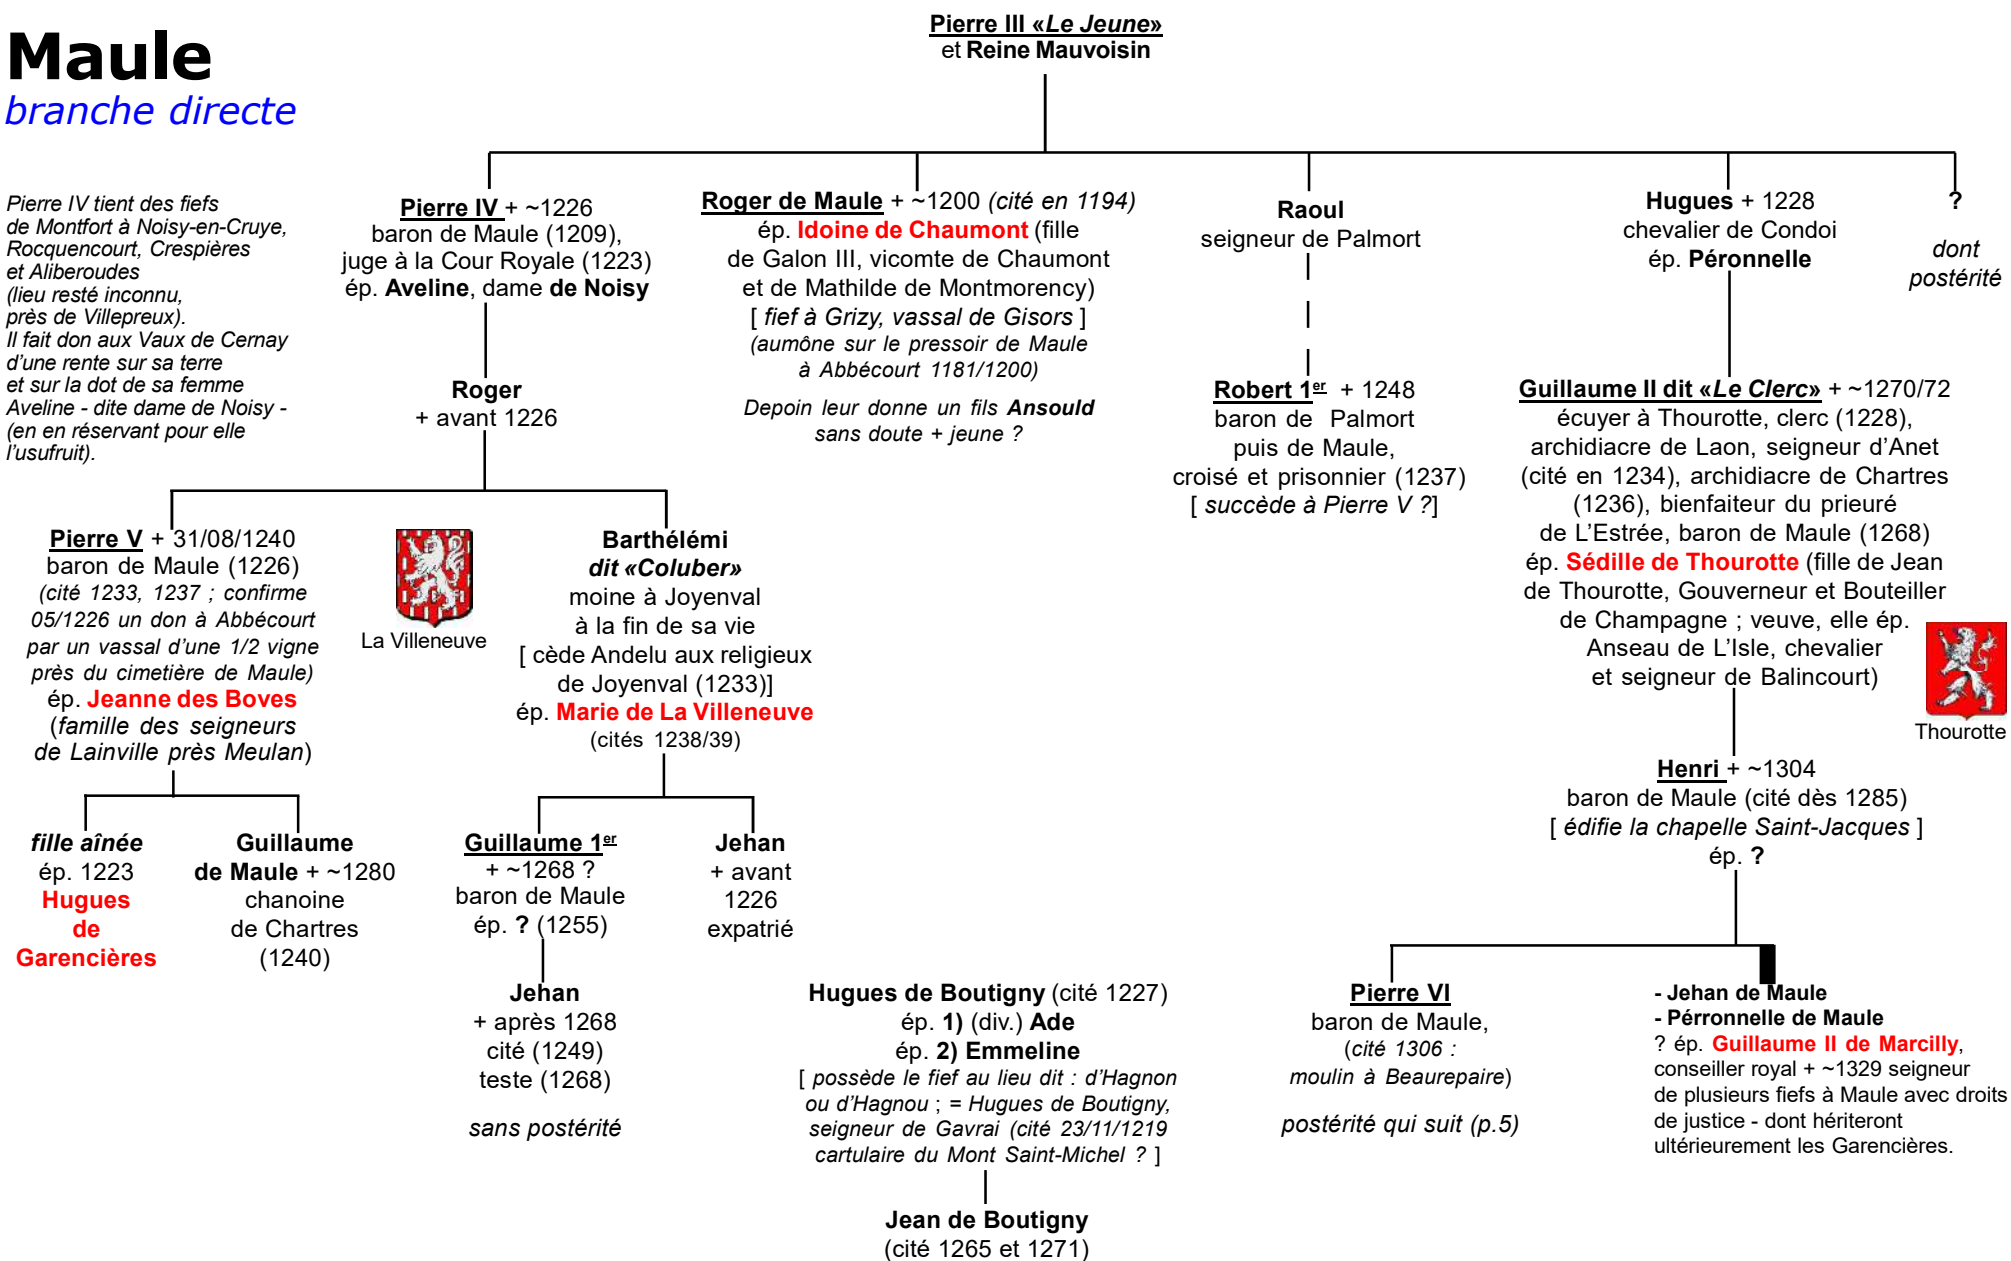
Maule
branche directe

Pierre III «Le Jeune»
et Reine Mauvoisin

Pierre IV tient des fiefs de Montfort à Noisy-en-Cruye, Rocquencourt, Crespières et Aliberoudes (lieu resté inconnu, près de Villepreux). Il fait don aux Vaux de Cernay d'une rente sur sa terre et sur la dot de sa femme Aveline - dite dame de Noisy - (en en réservant pour elle l'usufruit).

Pierre IV + ~1226
baron de Maule (1209),
juge à la Cour Royale (1223)
ép. Aveline, dame de Noisy

Roger
+ avant 1226

Roger de Maule + ~1200 (cité en 1194)
ép. Idoine de Chaumont (fille de Galon III, vicomte de Chaumont et de Mathilde de Montmorency)
[ fief à Grizy, vassal de Gisors ]
(aumône sur le pressoir de Maule à Abbécourt 1181/1200)
Depoin leur donne un fils Ansould sans doute + jeune ?

Raoul
seigneur de Palmort

Robert 1er + 1248
baron de Palmort
puis de Maule,
croisé et prisonnier (1237)
[ succède à Pierre V ?]

Hugues + 1228
chevalier de Condoi
ép. Péronnelle

?
dont postérité

Guillaume II dit «Le Clerc» + ~1270/72
écuyer à Thourotte, clerc (1228),
archidiacre de Laon, seigneur d'Anet (cité en 1234), archidiacre de Chartres (1236), bienfaiteur du prieuré de L'Estrée, baron de Maule (1268)
ép. Sédille de Thourotte (fille de Jean de Thourotte, Gouverneur et Bouteiller de Champagne ; veuve, elle ép. Anseau de L'Isle, chevalier et seigneur de Balincourt)

Thourotte

Pierre V + 31/08/1240
baron de Maule (1226)
(cité 1233, 1237 ; confirme 05/1226 un don à Abbécourt par un vassal d'une 1/2 vigne près du cimetière de Maule)
ép. Jeanne des Boves
(famille des seigneurs de Lainville près Meulan)

La Villeneuve

Barthélémi
dit «Coluber»
moine à Joyenval
à la fin de sa vie
[ cède Andelu aux religieux de Joyenval (1233)]
ép. Marie de La Villeneuve
(cités 1238/39)

Henri + ~1304
baron de Maule (cité dès 1285)
[ édifie la chapelle Saint-Jacques ]
ép. ?

fille aînée
ép. 1223
Hugues de Garencières

Guillaume de Maule + ~1280
chanoine de Chartres
(1240)

Guillaume 1er
+ ~1268 ?
baron de Maule
ép. ? (1255)

Jehan
+ avant
1226
expatrié

Jehan
+ après 1268
cité (1249)
teste (1268)

sans postérité

Hugues de Boutigny (cité 1227)
ép. 1) (div.) Ade
ép. 2) Emmeline
[ possède le fief au lieu dit : d'Hagnon ou d'Hagnou ; = Hugues de Boutigny, seigneur de Gavrai (cité 23/11/1219 cartulaire du Mont Saint-Michel ? ]

Jean de Boutigny
(cité 1265 et 1271)

Pierre VI
baron de Maule,
(cité 1306 : moulin à Beaurepaire)

postérité qui suit (p.5)

- Jehan de Maule
- Pérronnelle de Maule
? ép. Guillaume II de Marcilly, conseiller royal + ~1329 seigneur de plusieurs fiefs à Maule avec droits de justice - dont hériteront ultérieurement les Garencières.